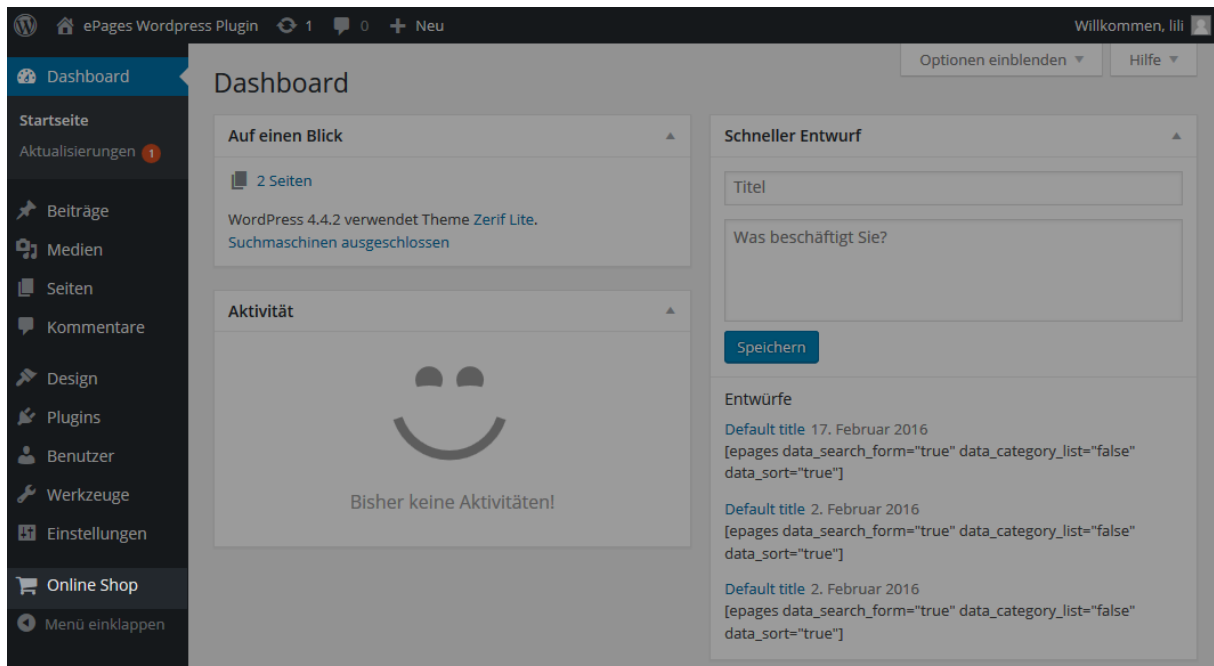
ePages Wordpress Plugin 1 0 Neu

Willkommen, lili

Dashboard

Startseite
Aktualisierungen 1

Beiträge
Medien
Seiten
Kommentare

Design
Plugins
Benutzer
Werkzeuge
Einstellungen

Online Shop
Menü einklappen

Optionen einblenden ▼
Hilfe ▼

Dashboard

Auf einen Blick

2 Seiten

WordPress 4.4.2 verwendet Theme Zerif Lite.
Suchmaschinen ausgeschlossen

Aktivität

Bisher keine Aktivitäten!

Schneller Entwurf

Titel

Was beschäftigt Sie?

Speichern

Entwürfe

Default title 17. Februar 2016
[epages data_search_form="true" data_category_list="false" data_sort="true"]

Default title 2. Februar 2016
[epages data_search_form="true" data_category_list="false" data_sort="true"]

Default title 2. Februar 2016
[epages data_search_form="true" data_category_list="false" data_sort="true"]